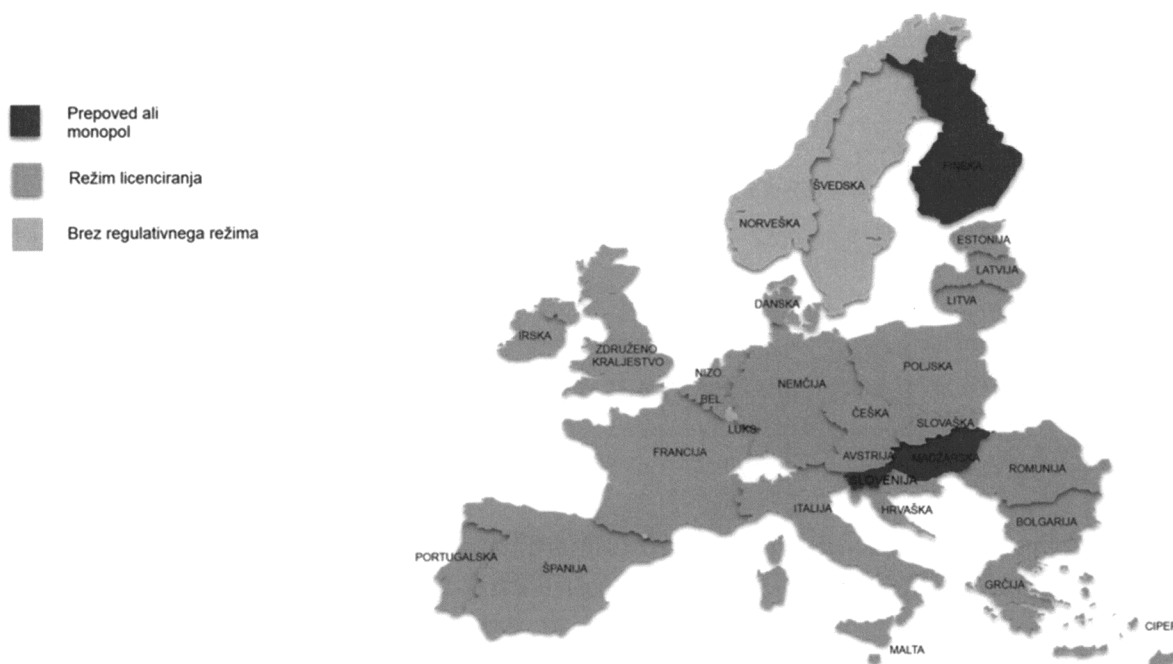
Prepoved ali monopol

Režim licenciranja

Brez regulativnega režima

FINSKA
ŠVEDSKA
NORVEŠKA
ESTONIJA
LATVIJA
LITVA
DANSKA
IRSKA
ZDRUŽENO KRALJESTVO
NIZO
BEL
LUKS
NEMČIJA
POLJSKA
ČEŠKA
SLOVAŠKA
AVSTRIJA
MADŽARSKA
SLOVENIJA
FRANCIJA
ROMUNIJA
ITALIJA
HRVAŠKA
BOLGARIJA
PORTUGALSKA
ŠPANIJA
GRČIJA
MALTA
CIPER